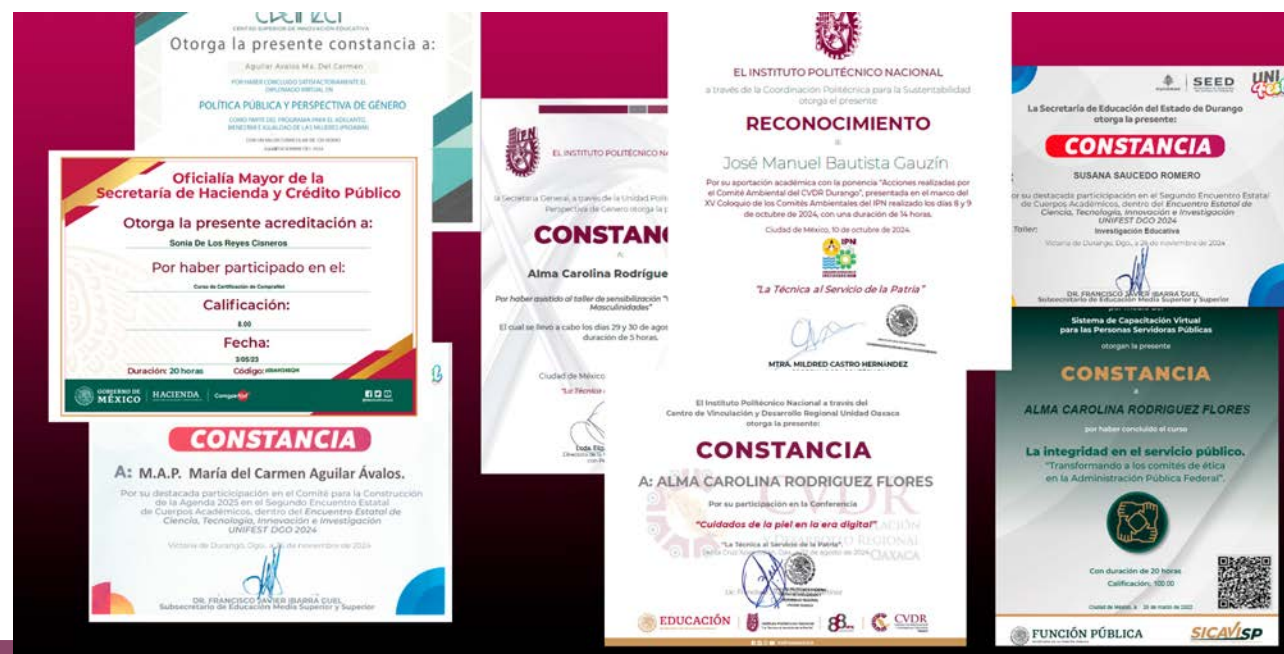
CENTRO SUPERIOR DE INNOVACIÓN EDUCATIVA
Otorga la presente constancia a:
Aguilar Avalos Ma. Del Carmen
POR HABER CONCLUIDO SATISFACTORIAMENTE EL DIPLOMADO VIRTUAL EN:
POLÍTICA PÚBLICA Y PERSPECTIVA DE GÉNERO
COMO PARTE DEL PROGRAMA PARA EL ADELANTO, BIENESTAR E IGUALDAD DE LAS MUJERES (PROABIM)
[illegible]

Oficialía Mayor de la Secretaría de Hacienda y Crédito Público
Otorga la presente acreditación a:
Sonia De Los Reyes Cisneros
Por haber participado en el:
Curso de Certificación de CompraNet
Calificación:
8.00
Fecha:
3/05/23
Duración: 20 horas
Código: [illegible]
GOBIERNO DE MÉXICO | HACIENDA | CompraNet

EL INSTITUTO POLITÉCNICO NA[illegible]
La Secretaría General, a través de la Unidad Poli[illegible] Perspectiva de Género otorga la p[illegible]
CONSTANC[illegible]
A:
Alma Carolina Rodrígue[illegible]
Por haber asistido al taller de sensibilización "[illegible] Masculinidades"
El cual se llevó a cabo los días 29 y 30 de agos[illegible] duración de 5 horas.
Ciudad de México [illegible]
"La Técnica a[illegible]
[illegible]

EL INSTITUTO POLITÉCNICO NACIONAL
a través de la Coordinación Politécnica para la Sustentabilidad otorga el presente
RECONOCIMIENTO
a
José Manuel Bautista Gauzín
Por su aportación académica con la ponencia "Acciones realizadas por el Comité Ambiental del CVDR Durango", presentada en el marco del XV Coloquio de los Comités Ambientales del IPN realizado los días 8 y 9 de octubre de 2024, con una duración de 14 horas.
Ciudad de México, 10 de octubre de 2024.
IPN
"La Técnica al Servicio de la Patria"
MTRA. MILDRED CASTRO HERNÁNDEZ

SEED
UNI
La Secretaría de Educación del Estado de Durango otorga la presente:
CONSTANCIA
SUSANA SAUCEDO ROMERO
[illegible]or su destacada participación en el Segundo Encuentro Estatal de Cuerpos Académicos, dentro del Encuentro Estatal de Ciencia, Tecnología, Innovación e Investigación UNIFEST DGO 2024
Taller: Investigación Educativa
Victoria de Durango, Dgo., a 26 de noviembre de 2024
DR. FRANCISCO JAVIER IBARRA GUEL
Subsecretario de Educación Media Superior y Superior

CONSTANCIA
A: M.A.P. María del Carmen Aguilar Ávalos.
Por su destacada participación en el Comité para la Construcción de la Agenda 2025 en el Segundo Encuentro Estatal de Cuerpos Académicos, dentro del Encuentro Estatal de Ciencia, Tecnología, Innovación e Investigación UNIFEST DGO 2024
Victoria de Durango, Dgo., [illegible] de noviembre de 2024
DR. FRANCISCO JAVIER IBARRA GUEL
Subsecretario de Educación Media Superior y Superior

El Instituto Politécnico Nacional a través del Centro de Vinculación y Desarrollo Regional Unidad Oaxaca otorga la presente:
CONSTANCIA
A: ALMA CAROLINA RODRIGUEZ FLORES
Por su participación en la Conferencia
"Cuidados de la piel en la era digital"
"La Técnica al Servicio de la Patria"
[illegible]
EDUCACIÓN
CVDR

Sistema de Capacitación Virtual para las Personas Servidoras Públicas
otorgan la presente
CONSTANCIA
a
ALMA CAROLINA RODRIGUEZ FLORES
por haber concluido el curso
La integridad en el servicio público.
"Transformando a los comités de ética en la Administración Pública Federal".
Con duración de 20 horas
Calificación: 100.00
Ciudad de México, a 28 de marzo de 2022
FUNCIÓN PÚBLICA
SICAVISP